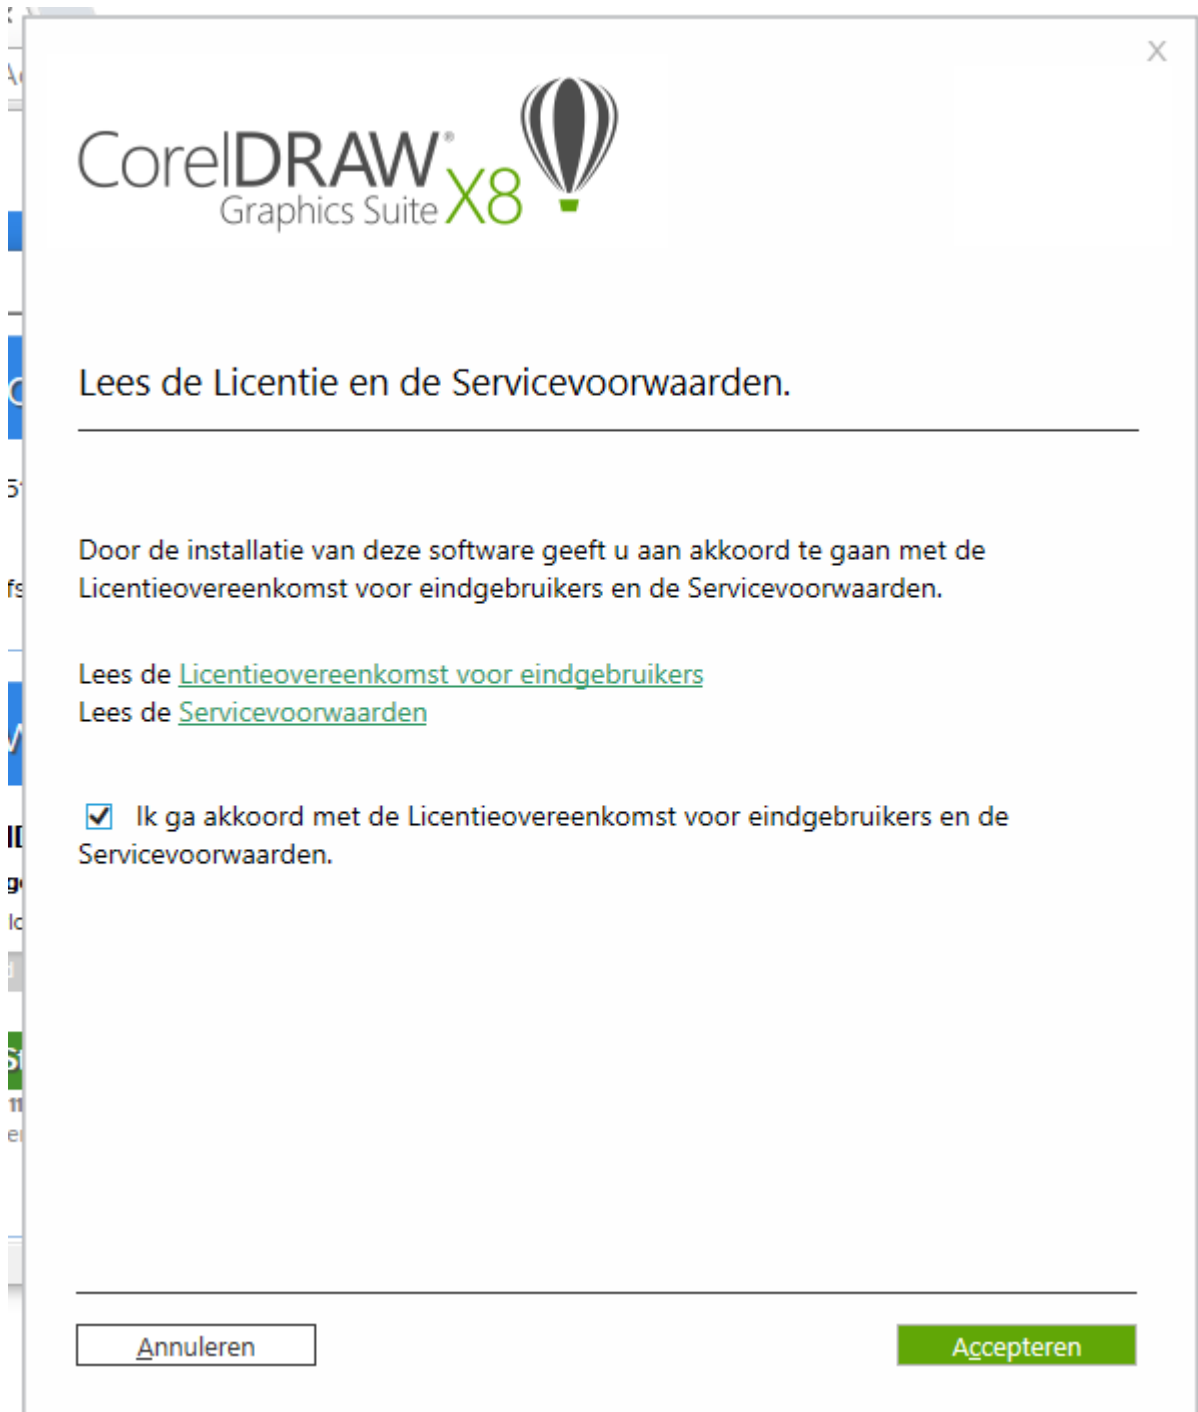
X

CorelDRAW® Graphics Suite X8

Lees de Licentie en de Servicevoorwaarden.

Door de installatie van deze software geeft u aan akkoord te gaan met de Licentieovereenkomst voor eindgebruikers en de Servicevoorwaarden.

Lees de Licentieovereenkomst voor eindgebruikers
Lees de Servicevoorwaarden

Ik ga akkoord met de Licentieovereenkomst voor eindgebruikers en de Servicevoorwaarden.

Annuleren

Accepteren